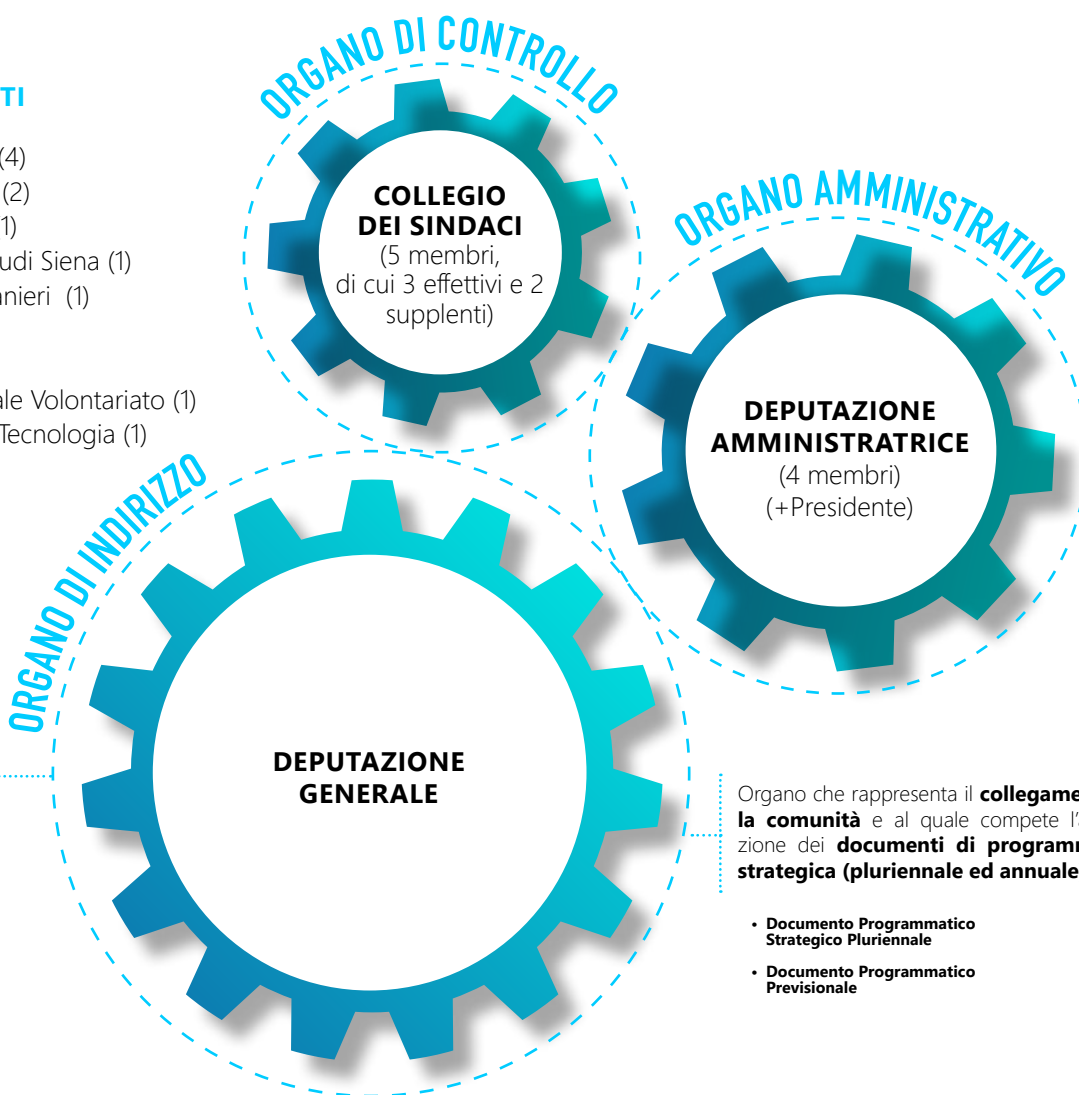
TI

(4)
(2)
1)
udi Siena (1)
nieri (1)

ale Volontariato (1)
Tecnologia (1)

ORGANO DI CONTROLLO

COLLEGIO DEI SINDACI
(5 membri, di cui 3 effettivi e 2 supplenti)

ORGANO AMMINISTRATIVO

DEPUTAZIONE AMMINISTRATRICE
(4 membri)
(+Presidente)

ORGANO DI INDIRIZZO

DEPUTAZIONE GENERALE

Organo che rappresenta il **collegame** **la comunità** e al quale compete l'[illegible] zione dei **documenti di programm** **strategica (pluriennale ed annuale**

• **Documento Programmatico Strategico Pluriennale**
• **Documento Programmatico Previsionale**